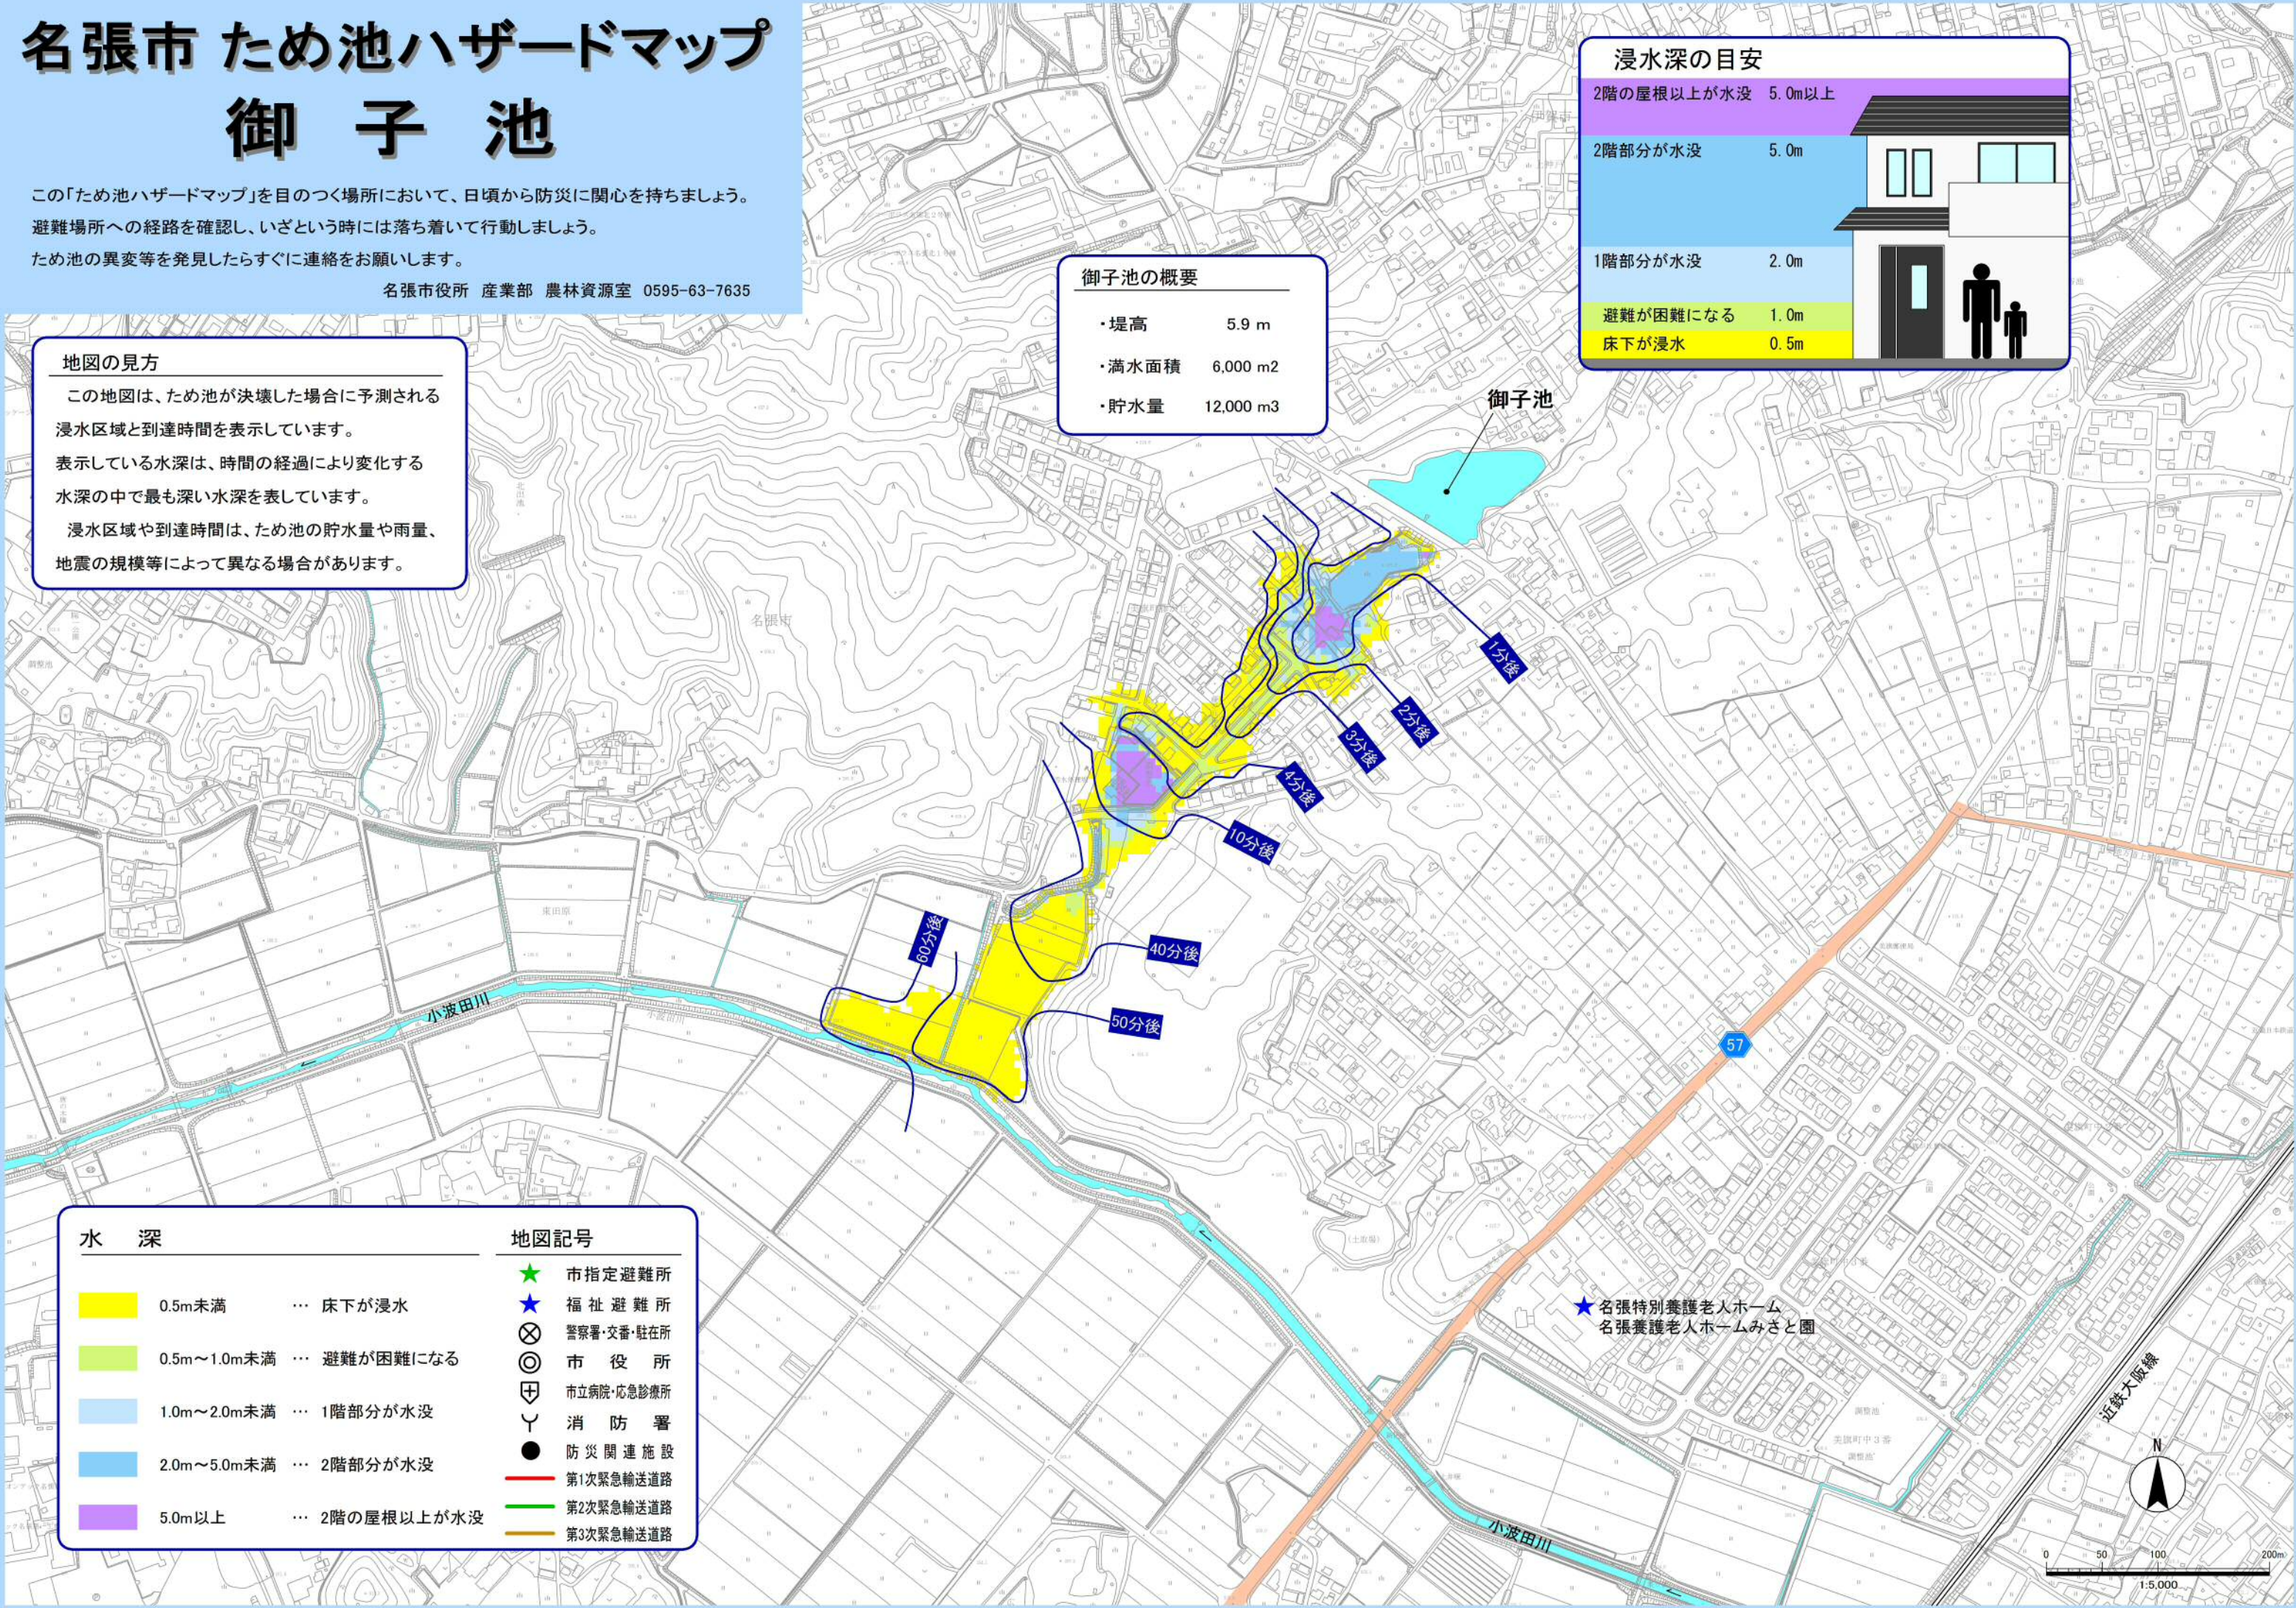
名張市 ため池ハザードマップ
御 子 池

この「ため池ハザードマップ」を目のつく場所において、日頃から防災に関心を持ちましょう。
避難場所への経路を確認し、いざという時には落ち着いて行動しましょう。
ため池の異変等を発見したらすぐに連絡をお願いします。
名張市役所 産業部 農林資源室 0595-63-7635

地図の見方
この地図は、ため池が決壊した場合に予測される浸水区域と到達時間を表示しています。
表示している水深は、時間の経過により変化する水深の中で最も深い水深を表しています。
浸水区域や到達時間は、ため池の貯水量や雨量、地震の規模等によって異なる場合があります。

御子池の概要
・堤高 5.9 m
・満水面積 6,000 m2
・貯水量 12,000 m3

浸水深の目安
2階の屋根以上が水没 5.0m以上
2階部分が水没 5.0m
1階部分が水没 2.0m
避難が困難になる 1.0m
床下が浸水 0.5m

御子池
名張市
1分後
2分後
3分後
4分後
10分後
40分後
50分後
60分後
小波田川
57
名張特別養護老人ホーム
名張養護老人ホームみさと園
近鉄大阪線
小波田川

水 深
0.5m未満 … 床下が浸水
0.5m～1.0m未満 … 避難が困難になる
1.0m～2.0m未満 … 1階部分が水没
2.0m～5.0m未満 … 2階部分が水没
5.0m以上 … 2階の屋根以上が水没

地図記号
市指定避難所
福祉避難所
警察署・交番・駐在所
市役所
市立病院・応急診療所
消防署
防災関連施設
第1次緊急輸送道路
第2次緊急輸送道路
第3次緊急輸送道路

N
0 50 100 200m
1:5,000